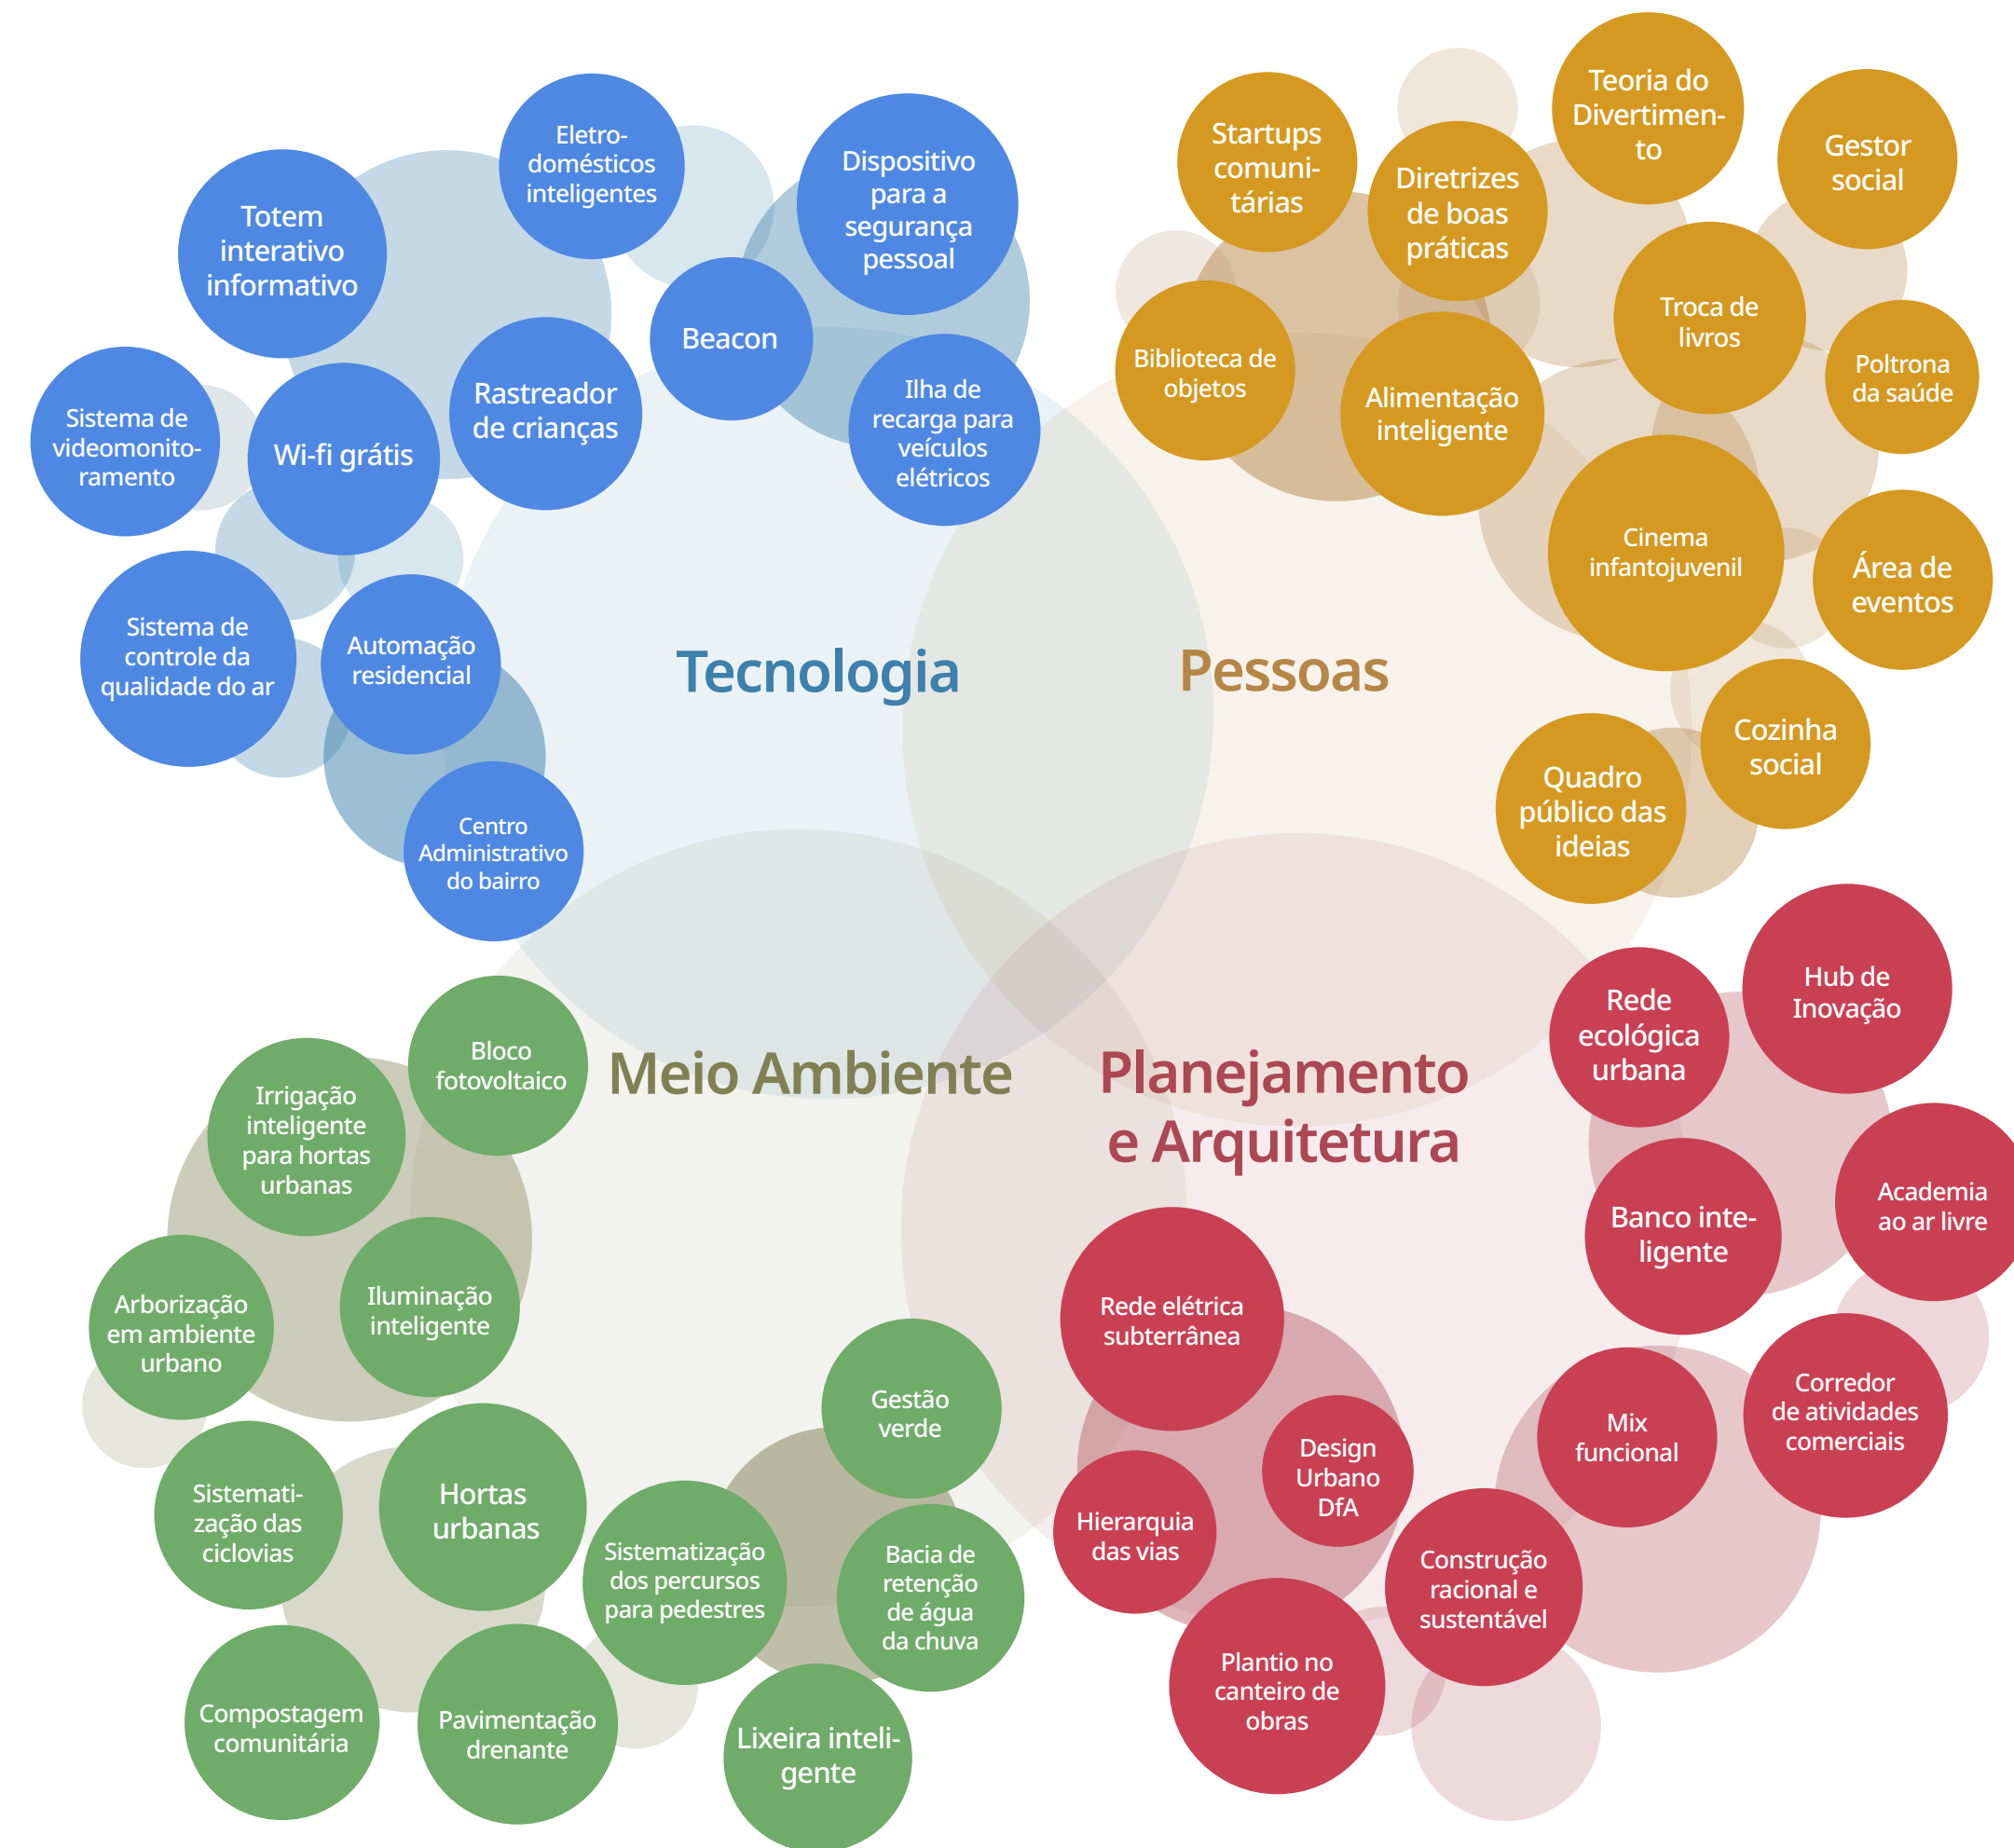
Tecnologia

Pessoas

Meio Ambiente

Planejamento e Arquitetura

Eletrodomésticos inteligentes

Dispositivo para a segurança pessoal

Totem interativo informativo

Beacon

Rastreador de crianças

Ilha de recarga para veículos elétricos

Sistema de videomonitoramento

Wi-fi grátis

Sistema de controle da qualidade do ar

Automação residencial

Centro Administrativo do bairro

Startups comunitárias

Teoria do Divertimento

Gestor social

Diretrizes de boas práticas

Troca de livros

Biblioteca de objetos

Alimentação inteligente

Poltrona da saúde

Cinema infantojuvenil

Área de eventos

Cozinha social

Quadro público das ideias

Hub de Inovação

Rede ecológica urbana

Academia ao ar livre

Banco inteligente

Rede elétrica subterrânea

Mix funcional

Corredor de atividades comerciais

Design Urbano DfA

Hierarquia das vias

Construção racional e sustentável

Plantio no canteiro de obras

Bloco fotovoltaico

Irrigação inteligente para hortas urbanas

Arborização em ambiente urbano

Iluminação inteligente

Gestão verde

Sistematização das ciclovias

Hortas urbanas

Sistematização dos percursos para pedestres

Bacia de retenção de água da chuva

Compostagem comunitária

Pavimentação drenante

Lixeira inteligente